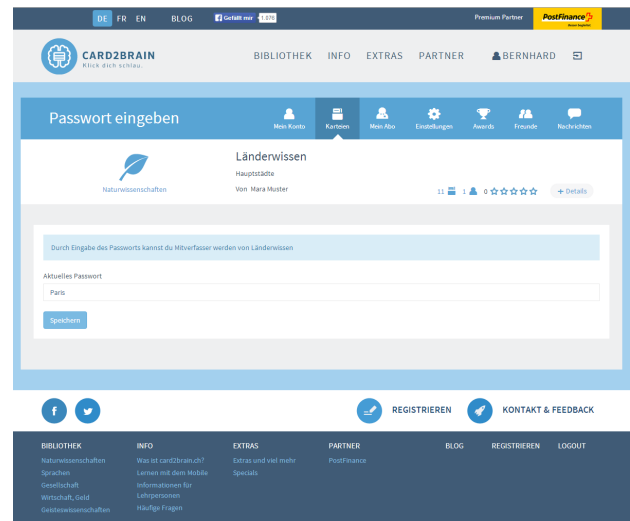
DE FR EN BLOG Gefällt mir 1.876 Premium Partner PostFinance Ihrem Begleiter

CARD2BRAIN
Klick dich schlau.

BIBLIOTHEK INFO EXTRAS PARTNER BERNHARD

Passwort eingeben

Mein Konto Karteien Mein Abo Einstellungen Awards Freunde Nachrichten

Naturwissenschaften

Länderwissen
Hauptstädte
Von Mara Muster

11 1 0 ☆☆☆☆☆ + Details

Durch Eingabe des Passworts kannst du Mitverfasser werden von Länderwissen

Aktuelles Passwort
Paris

Speichern

REGISTRIEREN KONTAKT & FEEDBACK

BIBLIOTHEK
Naturwissenschaften
Sprachen
Gesellschaft
Wirtschaft, Geld
Geisteswissenschaften

INFO
Was ist card2brain.ch?
Lernen mit dem Mobile
Informationen für Lehrpersonen
Häufige Fragen

EXTRAS
Extras und viel mehr
Specials

PARTNER
PostFinance

BLOG REGISTRIEREN LOGOUT